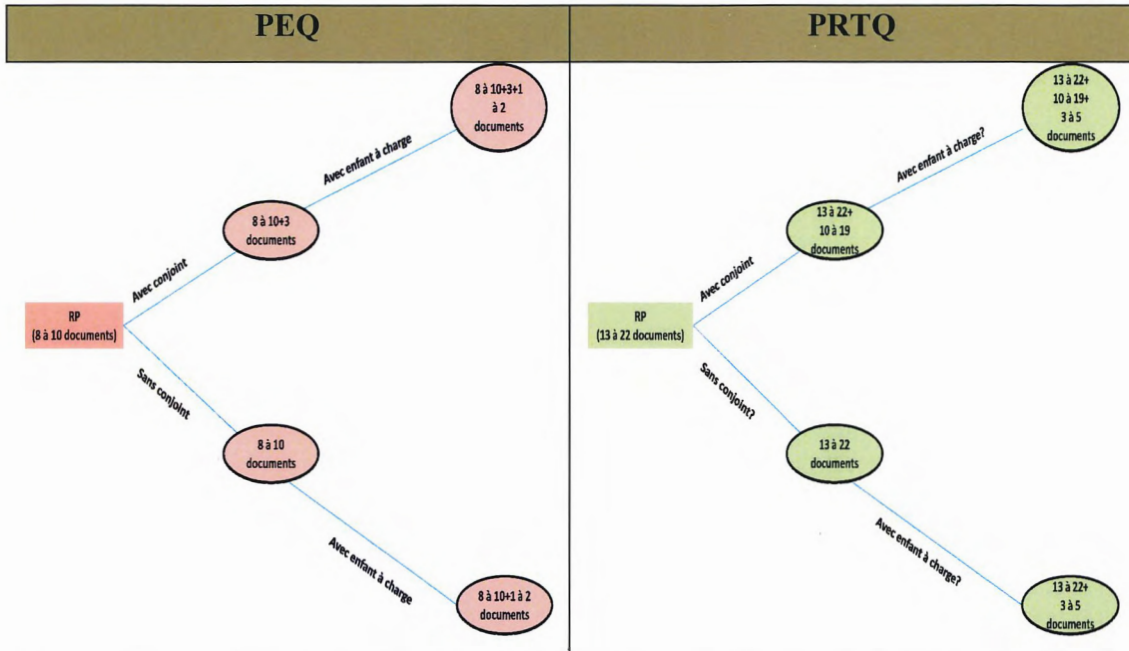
PEQ

RP (8 à 10 documents)

Avec conjoint

8 à 10+3 documents

Avec enfant à charge

8 à 10+3+1 à 2 documents

Sans conjoint

8 à 10 documents

Avec enfant à charge

8 à 10+1 à 2 documents

PRTQ

RP (13 à 22 documents)

Avec conjoint

13 à 22+ 10 à 19 documents

Avec enfant à charge?

13 à 22+ 10 à 19+ 3 à 5 documents

Sans conjoint?

13 à 22 documents

Avec enfant à charge?

13 à 22+ 3 à 5 documents